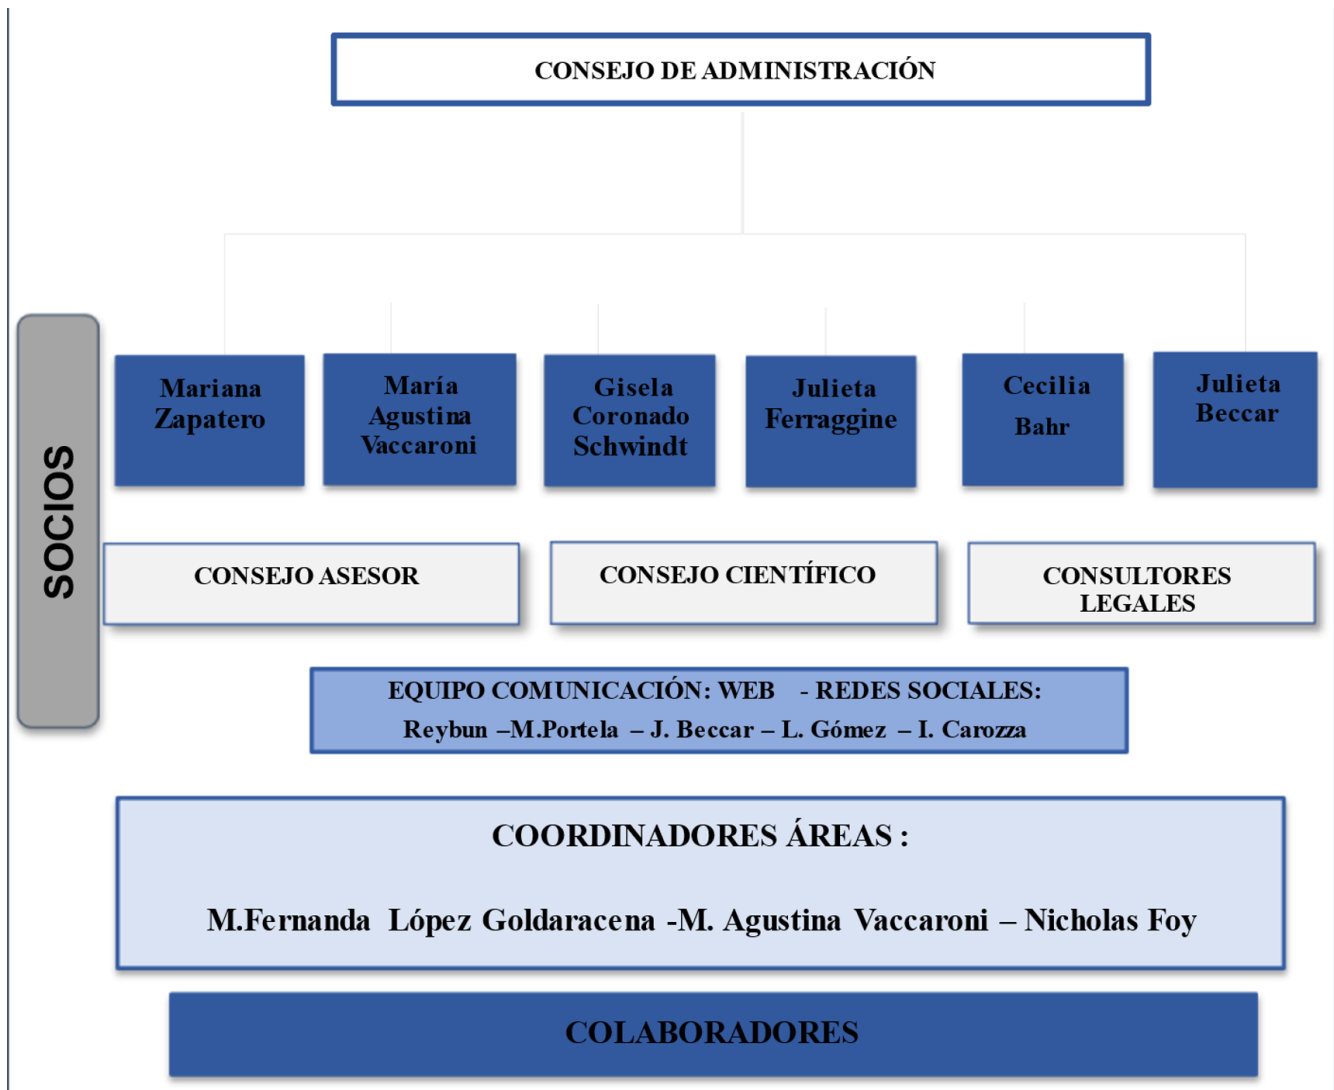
CONSEJO DE ADMINISTRACIÓN

SOCIOS

Mariana Zapatero

María Agustina Vaccaroni

Gisela Coronado Schwindt

Julieta Ferraggine

Cecilia Bahr

Julieta Beccar

CONSEJO ASESOR

CONSEJO CIENTÍFICO

CONSULTORES LEGALES

EQUIPO COMUNICACIÓN: WEB - REDES SOCIALES:
Reybun –M.Portela – J. Beccar – L. Gómez – I. Carozza

COORDINADORES ÁREAS :

M.Fernanda López Goldaracena -M. Agustina Vaccaroni – Nicholas Foy

COLABORADORES